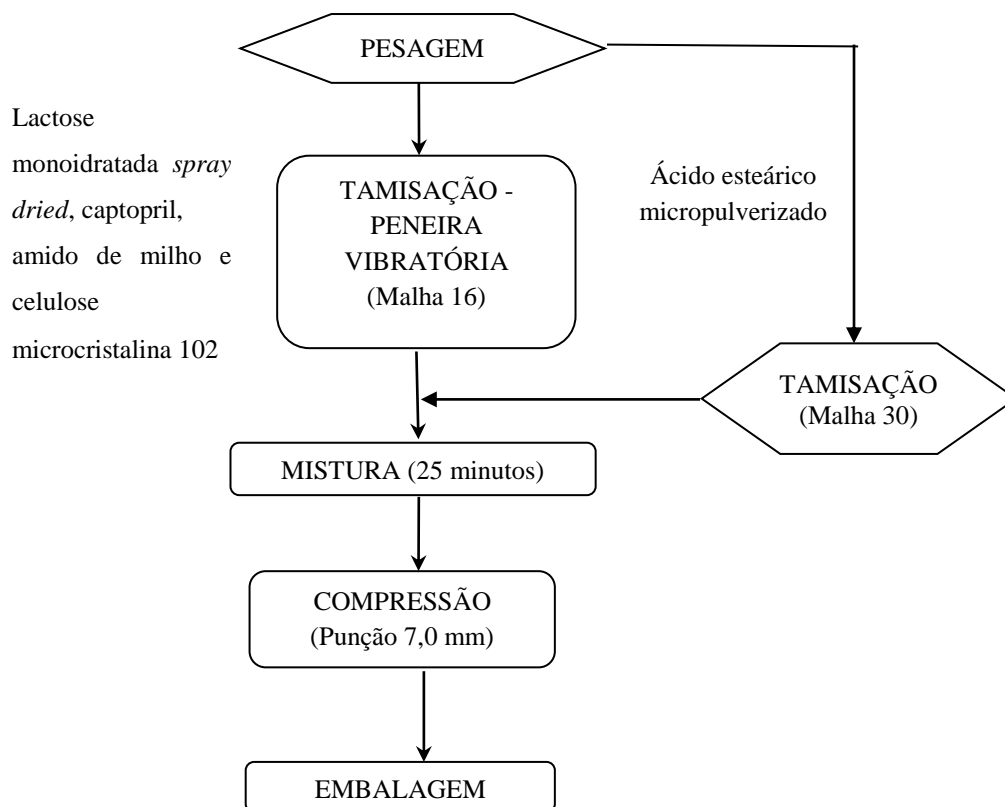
PESAGEM

Lactose monoidratada *spray dried*, captopril, amido de milho e celulose microcristalina 102

TAMISAÇÃO - PENEIRA VIBRATÓRIA (Malha 16)

Ácido esteárico micropulverizado

TAMISAÇÃO (Malha 30)

MISTURA (25 minutos)

COMPRESSÃO (Punção 7,0 mm)

EMBALAGEM